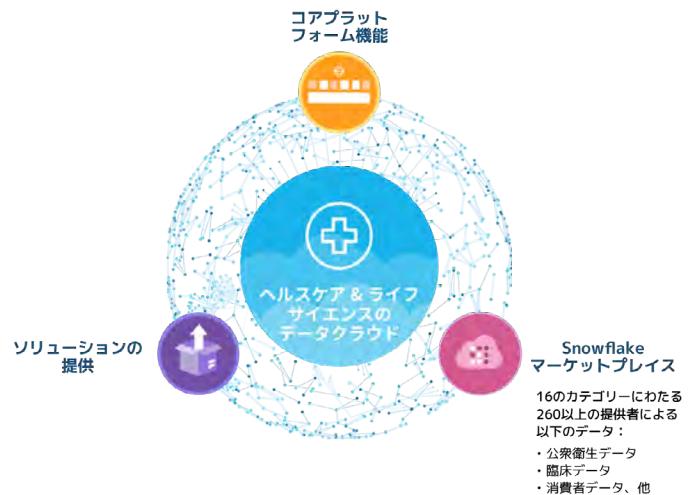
コアプラット
フォーム機能

ヘルスケア & ライフ
サイエンスの
データクラウド

ソリューションの
提供

Snowflake
マーケットプレイス

16のカテゴリーにわたる
260以上の提供者による
以下のデータ：

・公衆衛生データ
・臨床データ
・消費者データ、他